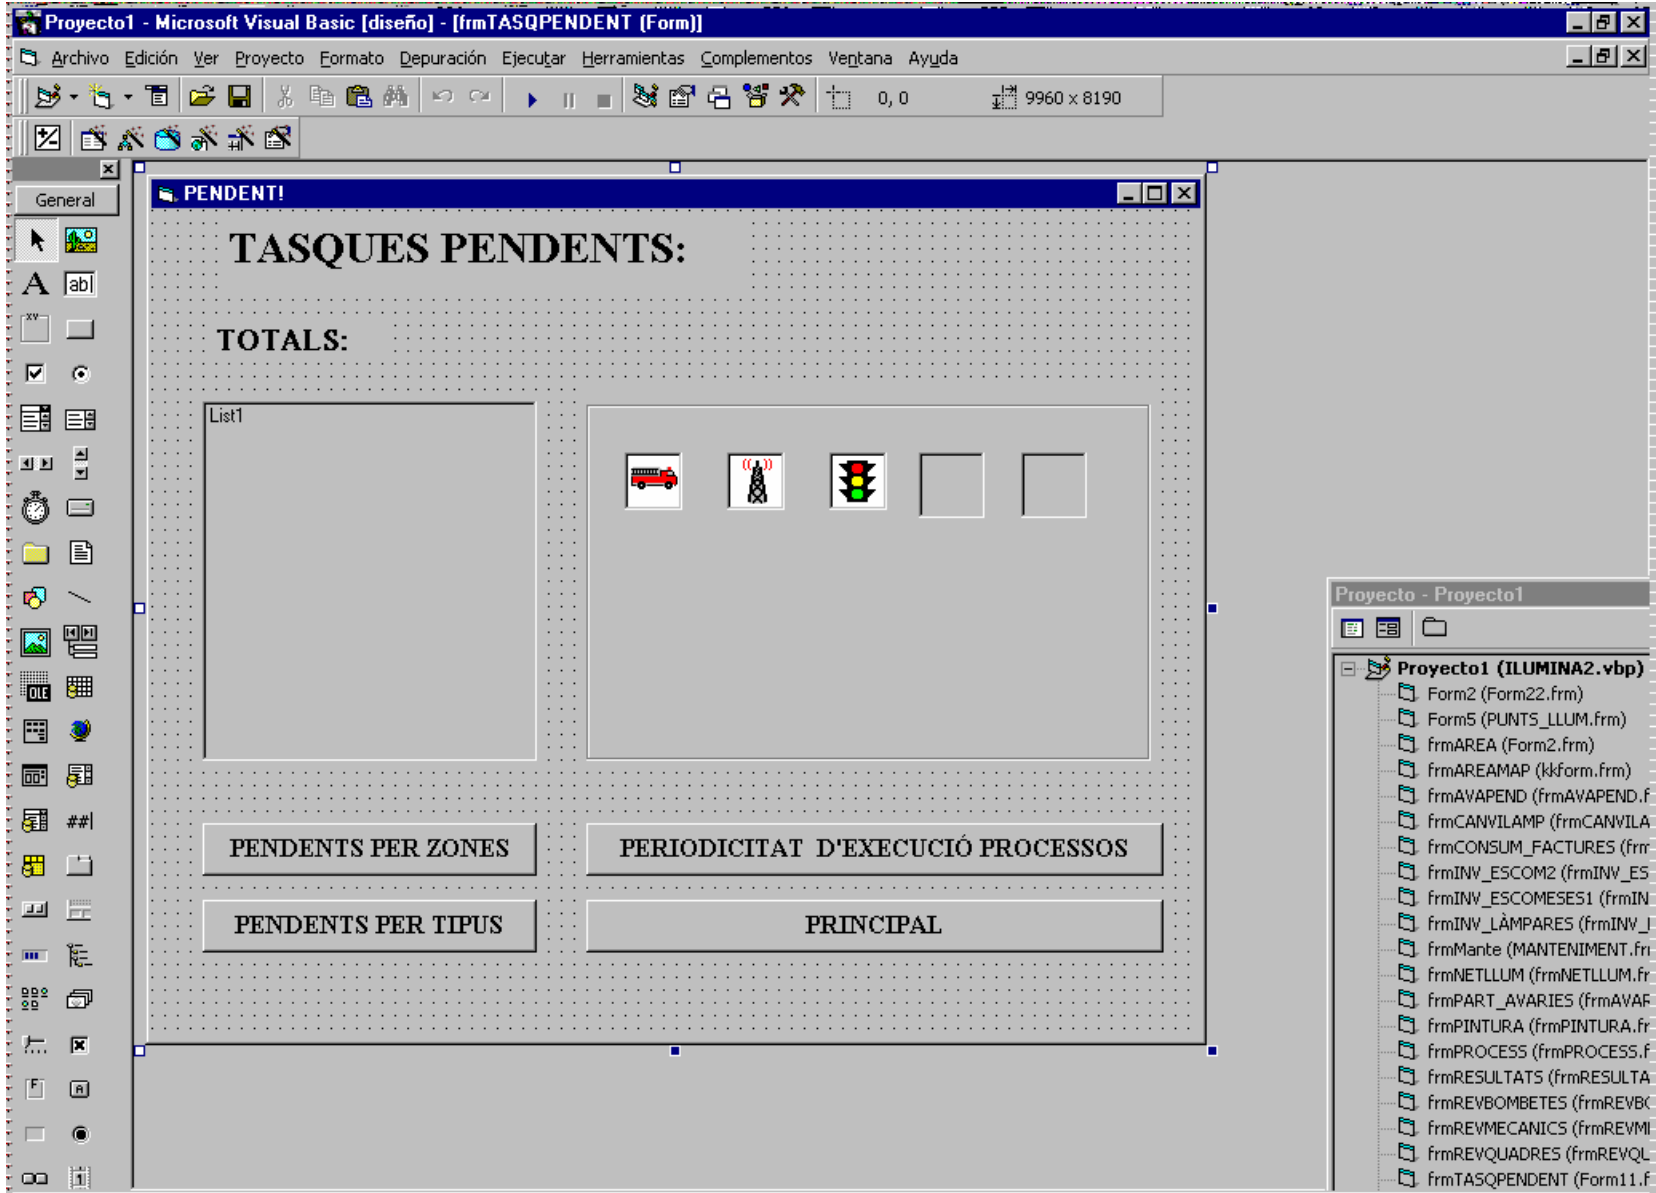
Proyecto1 - Microsoft Visual Basic [diseño] - [frmTASQPENDENT (Form)]

Archivo Edición Ver Proyecto Formato Depuración Ejecutar Herramientas Complementos Ventana Ayuda

0, 0

9960 x 8190

General

abl

PENDENT!

TASQUES PENDENTS:

TOTALS:

List1

PENDENTS PER ZONES

PERIODICITAT D'EXECUCIÓ PROCESSOS

PENDENTS PER TIPUS

PRINCIPAL

Proyecto - Proyecto1

Proyecto1 (ILUMINA2.vbp)
Form2 (Form22.frm)
Form5 (PUNTS_LLUM.frm)
frmAREA (Form2.frm)
frmAREAMAP (kkform.frm)
frmAVAPEND (frmAVAPEND.f
frmCANVILAMP (frmCANVILA
frmCONSUM_FACTURES (frm
frmINV_ESCOM2 (frmINV_ES
frmINV_ESCOMESES1 (frmIN
frmINV_LÀMPARES (frmINV_
frmMante (MANTENIMENT.fr
frmNETLLUM (frmNETLLUM.fr
frmPART_AVARIES (frmAVAR
frmPINTURA (frmPINTURA.fr
frmPROCESS (frmPROCESS.f
frmRESULTATS (frmRESULTA
frmREVBOMBETES (frmREVB
frmREVMECANICS (frmREVMI
frmREVQUADRES (frmREVQU
frmTASQPENDENT (Form11.f